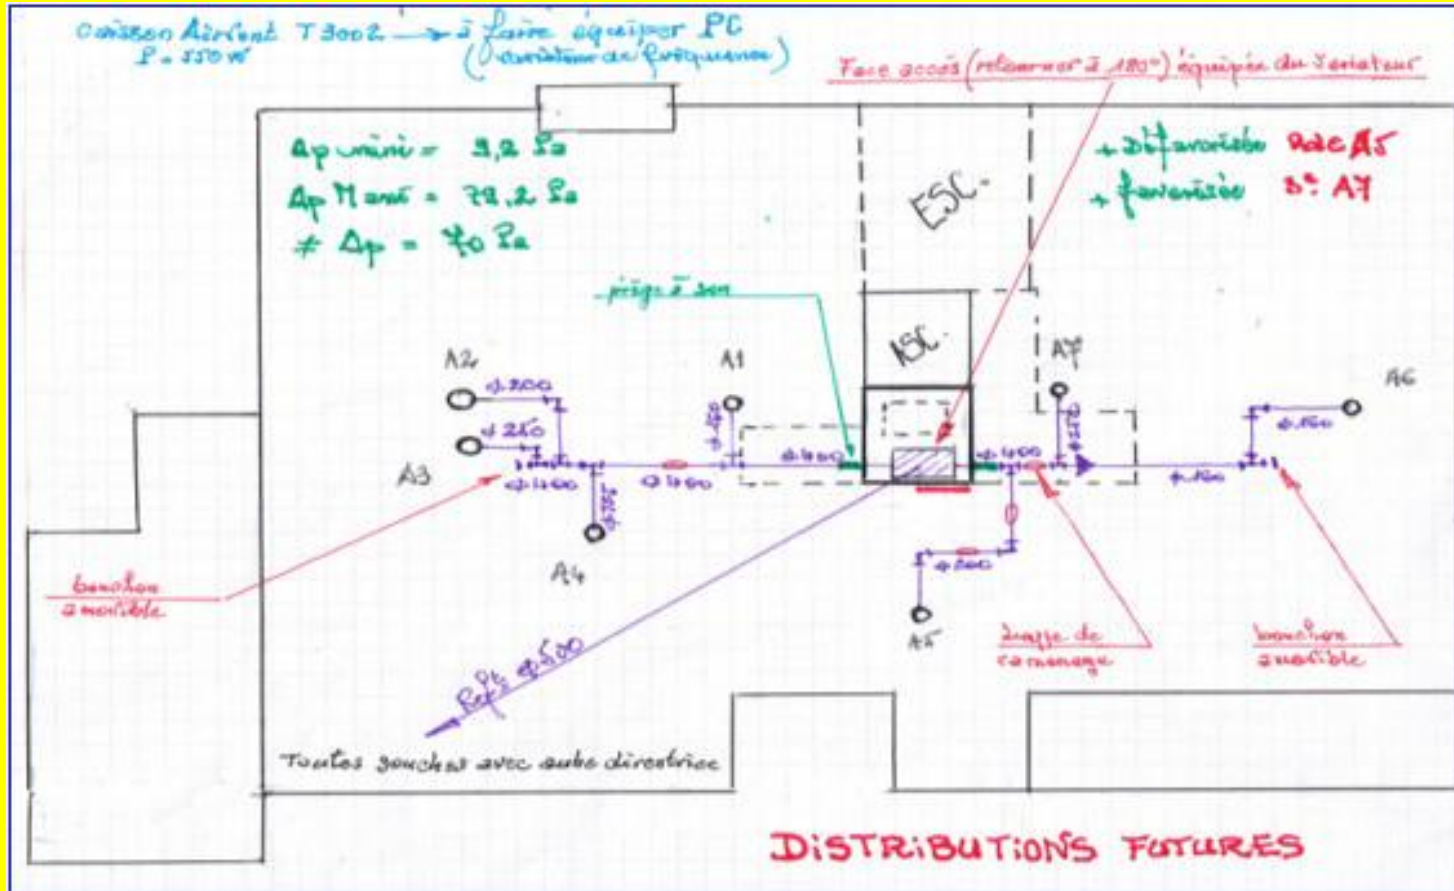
Caisson Airvent T3002 → à faire équiper PC
P = 550 W (variateur de fréquence)

Face accès (retourner à 180°) équipée du variateur

$\Delta p$ mini = 3,2 Pa
$\Delta p$ Maxi = 78,2 Pa
$\neq \Delta p$ = 70 Pa

+ Défavorisée R de A5
+ favorisée 3° A7

ESC.

prise à son

ASC.

A2
A1
A7
A6
A3
A4
A5

$\phi$ 200
$\phi$ 250
$\phi$ 400
$\phi$ 400
$\phi$ 400
$\phi$ 400
$\phi$ 160
$\phi$ 160
$\phi$ 160
$\phi$ 160
$\phi$ 200
$\phi$ 250

bouchon amovible

Refs $\phi$ 500

Toutes gaines avec aube directrice

trappe de ramonage

bouchon amovible

DISTRIBUTIONS FUTURES